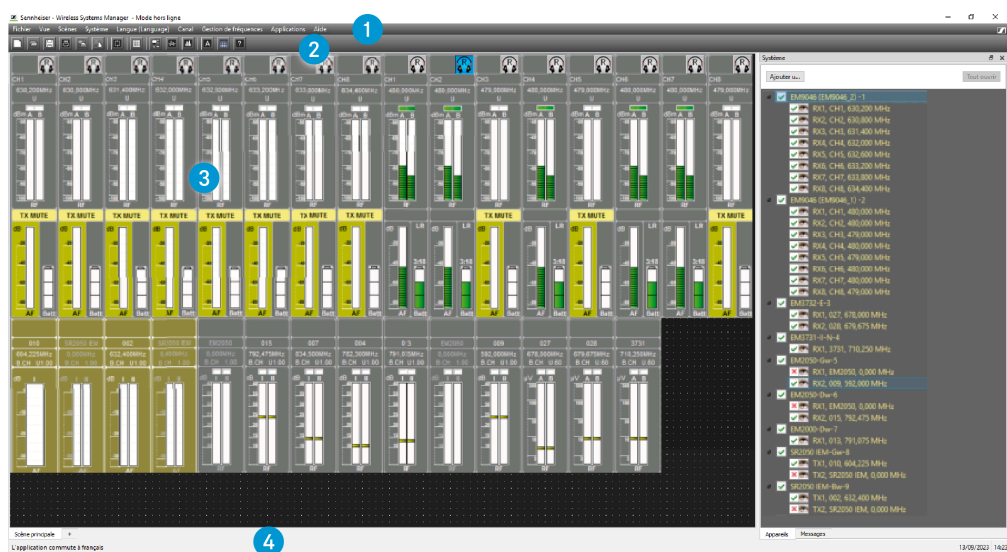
Sennheiser - Wireless Systems Manager - Mode hors ligne

Fichier Vue Scènes Système Langue (Language) Canal Gestion de fréquences Applications Aide

1

2

3

4

CH1 CH2 CH3 CH4 CH5 CH6 CH7 CH8 CH1 CH2 CH3 CH4 CH5 CH6 CH7 CH8

630,200MHz 630,800MHz 631,400MHz 632,000MHz 632,600MHz 633,200MHz 633,800MHz 634,400MHz 480,000MHz 480,000MHz 479,000MHz 480,000MHz 479,000MHz 485,000MHz 480,000MHz 479,000MHz

TX MUTE TX MUTE TX MUTE TX MUTE TX MUTE TX MUTE TX MUTE TX MUTE TX MUTE TX MUTE TX MUTE

RF AF Batt

3:48 3:48 3:48 3:48

010 EM2050 IEM 002 SR2050 IEM EM2050 015 007 004 013 EM2050 009 027 028 3731

604,225MHz 0,000MHz 632,400MHz 0,000MHz 0,000MHz 792,475MHz 834,500MHz 782,300MHz 791,075MHz 0,000MHz 592,000MHz 678,300MHz 679,675MHz 710,250MHz

B.CH U1.00

Scène principale +

L'application commute à français

Système

Ajouter un... Tout ouvrir

EM9046 (EM9046_2) - 1
RX1, CH1, 630,200 MHz
RX2, CH2, 630,800 MHz
RX3, CH3, 631,400 MHz
RX4, CH4, 632,000 MHz
RX5, CH5, 632,600 MHz
RX6, CH6, 633,200 MHz
RX7, CH7, 633,800 MHz
RX8, CH8, 634,400 MHz
EM9046 (EM9046_1) - 2
RX1, CH1, 480,000 MHz
RX2, CH2, 480,000 MHz
RX3, CH3, 479,000 MHz
RX4, CH4, 480,000 MHz
RX5, CH5, 479,000 MHz
RX6, CH6, 485,000 MHz
RX7, CH7, 480,000 MHz
RX8, CH8, 479,000 MHz
EM3732-II-3
RX1, 027, 678,300 MHz
RX2, 028, 679,675 MHz
EM3731-II-N-4
RX1, 3731, 710,250 MHz
EM2050-Gw-5
RX1, EM2050, 0,000 MHz
RX2, 009, 592,000 MHz
EM2050-Dw-6
RX1, EM2050, 0,000 MHz
RX2, 015, 792,475 MHz
EM2000-Bw-7
RX1, 013, 791,075 MHz
SR2050 IEM-Gw-8
TX1, 010, 604,225 MHz
TX2, SR2050 IEM, 0,000 MHz
SR2050 IEM-Bw-9
TX1, 002, 632,400 MHz
TX2, SR2050 IEM, 0,000 MHz

Appareils Messages

13/09/2023